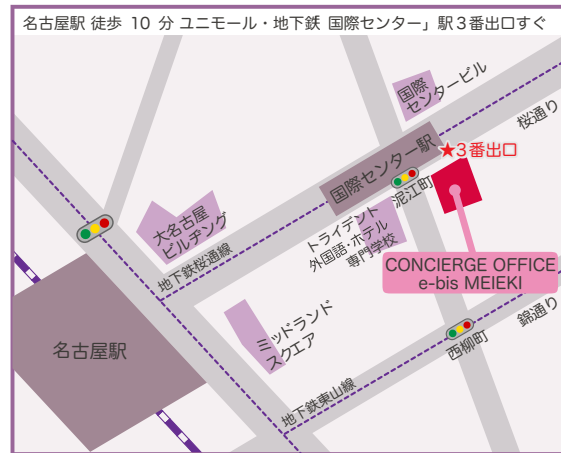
名古屋駅 徒歩 10 分 ユニモール・地下鉄 国際センター」駅３番出口すぐ

国際センタービル

桜通り

★３番出口

国際センター駅

泥江町

大名古屋ビルヂング

トライデント外国語・ホテル専門学校

CONCIERGE OFFICE e-bis MEIEKI

地下鉄桜通線

名古屋駅

ミッドランドスクエア

錦通り

西柳町

地下鉄東山線